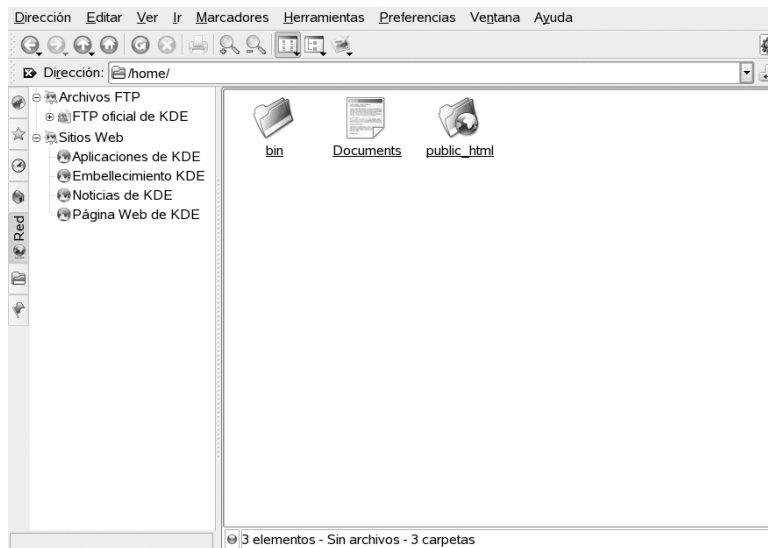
Dirección Editar Ver Ir Marcadores Herramientas Preferencias Ventana Ayuda

Dirección: /home/

Archivos FTP
FTP oficial de KDE
Sitios Web
Aplicaciones de KDE
Embellecimiento KDE
Noticias de KDE
Página Web de KDE

Red

bin
Documents
public_html

3 elementos - Sin archivos - 3 carpetas